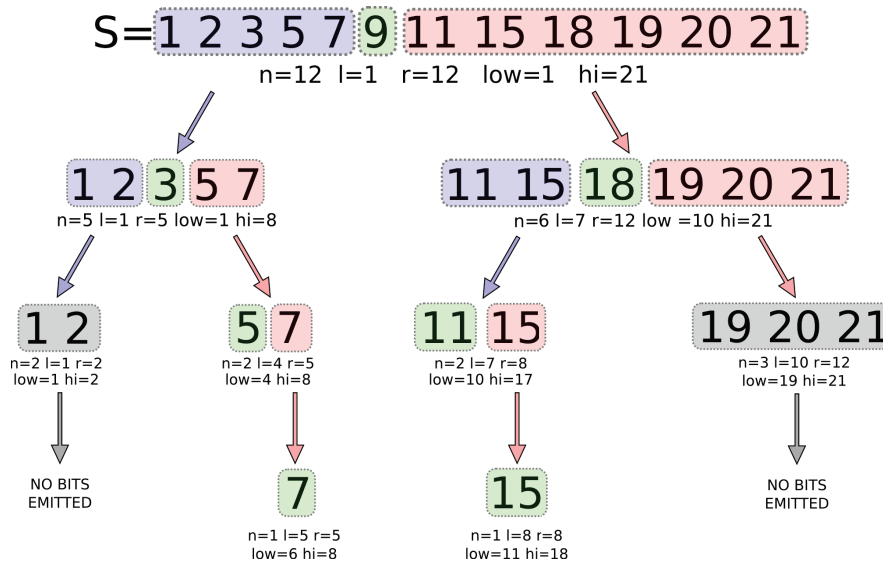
S= 1 2 3 5 7 9 11 15 18 19 20 21

n=12 l=1 r=12 low=1 hi=21

1 2 3 5 7

n=5 l=1 r=5 low=1 hi=8

11 15 18 19 20 21

n=6 l=7 r=12 low =10 hi=21

1 2

n=2 l=1 r=2 low=1 hi=2

NO BITS EMITTED

5 7

n=2 l=4 r=5 low=4 hi=8

7

n=1 l=5 r=5 low=6 hi=8

11 15

n=2 l=7 r=8 low=10 hi=17

15

n=1 l=8 r=8 low=11 hi=18

19 20 21

n=3 l=10 r=12 low=19 hi=21

NO BITS EMITTED